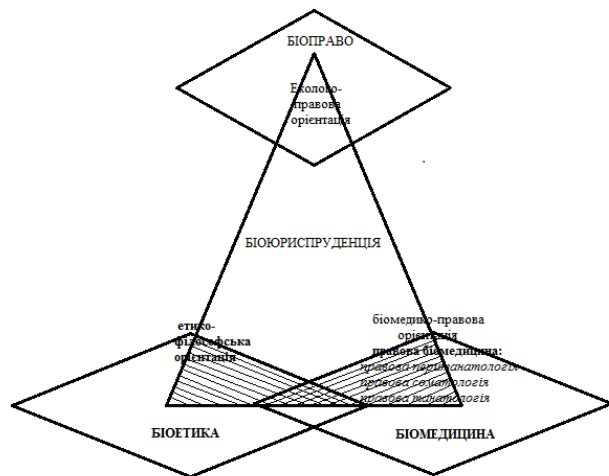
БІОПРАВО

Еколого-правова орієнтація

БІОЮРИСПРУДЕНЦІЯ

етико-філософська орієнтація

біомедико-правова орієнтація

правова біомедицина:

правова пеританатологія

правова сексологія

правова танатологія

БІОЕТИКА

БІОМЕДИЦИНА